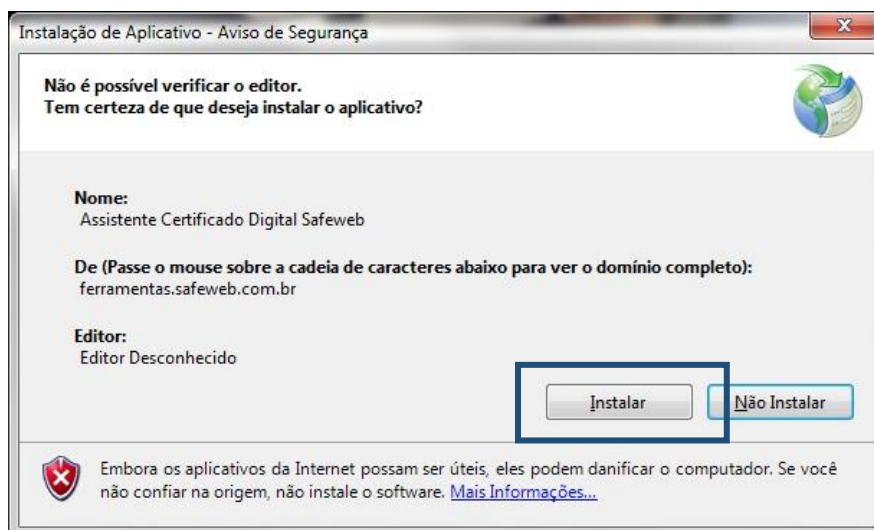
Instalação de Aplicativo - Aviso de Segurança

Não é possível verificar o editor.
Tem certeza de que deseja instalar o aplicativo?

Nome:
Assistente Certificado Digital Safeweb

De (Passe o mouse sobre a cadeia de caracteres abaixo para ver o domínio completo):
ferramentas.safeweb.com.br

Editor:
Editor Desconhecido

Instalar

Não Instalar

Embora os aplicativos da Internet possam ser úteis, eles podem danificar o computador. Se você não confiar na origem, não instale o software. Mais Informações...